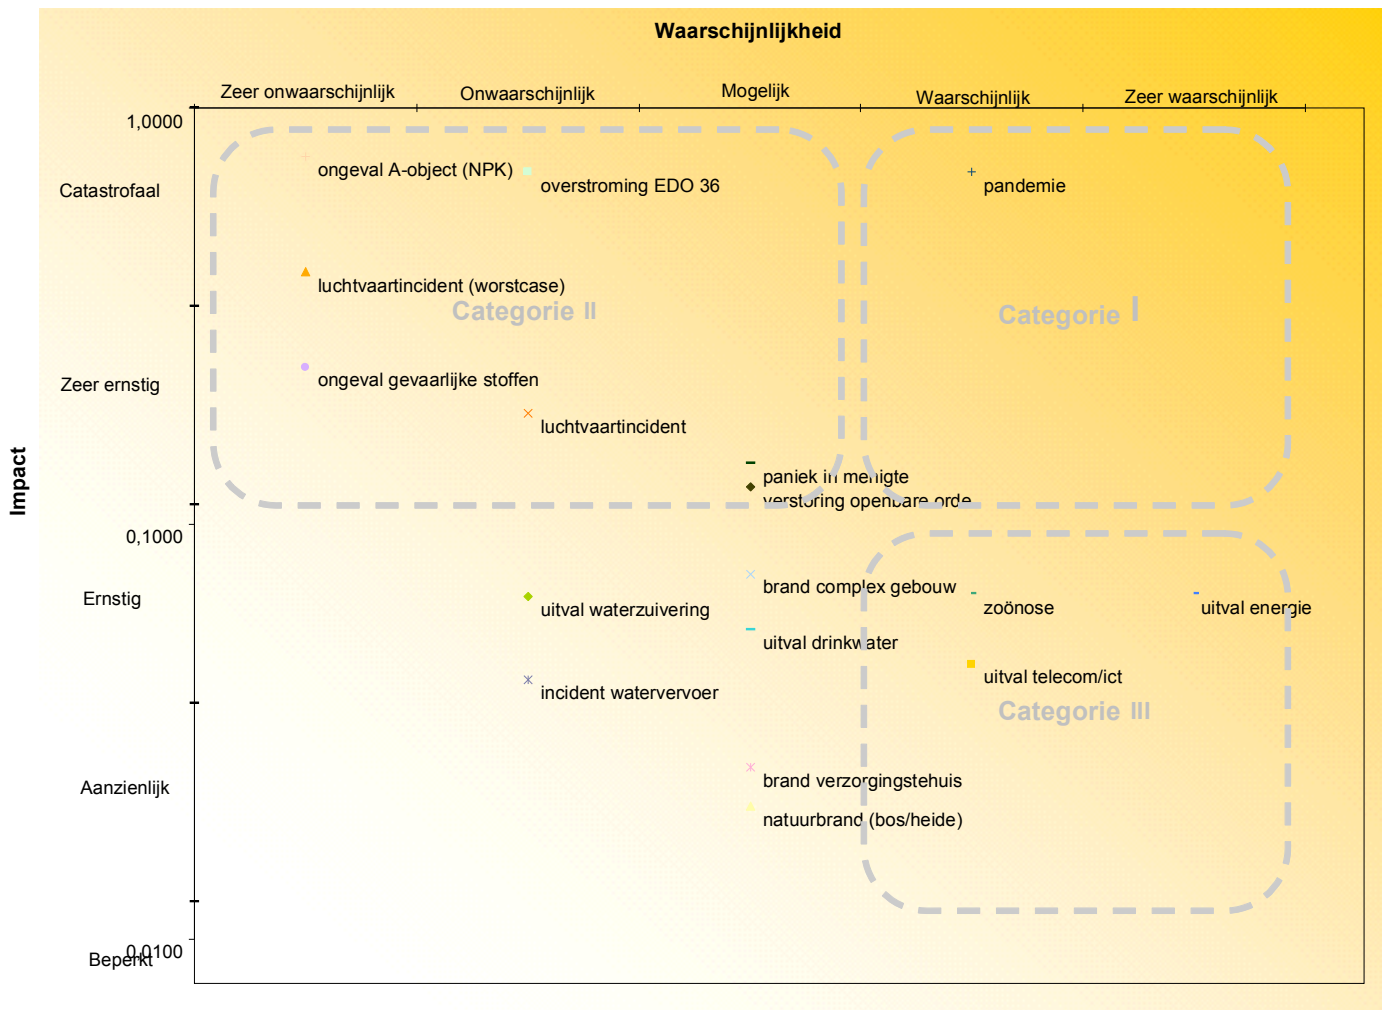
Waarschijnlijkheid

Zeer onwaarschijnlijk Onwaarschijnlijk Mogelijk Waarschijnlijk Zeer waarschijnlijk

Impact

1,0000

Catastrofaal

Zeer ernstig

0,1000

Ernstig

Aanzienlijk

Beperkt 0,0100

ongeval A-object (NPK)

overstroming EDO 36

pandemie

luchtvaartincident (worstcase)

Categorie II

Categorie I

ongeval gevaarlijke stoffen

luchtvaartincident

paniek in menigte

verstoring openbare orde

brand complex gebouw

zoönose

uitval energie

uitval waterzuivering

uitval drinkwater

uitval telecom/ict

incident watervervoer

Categorie III

brand verzorgingstehuis

natuurbrand (bos/heide)